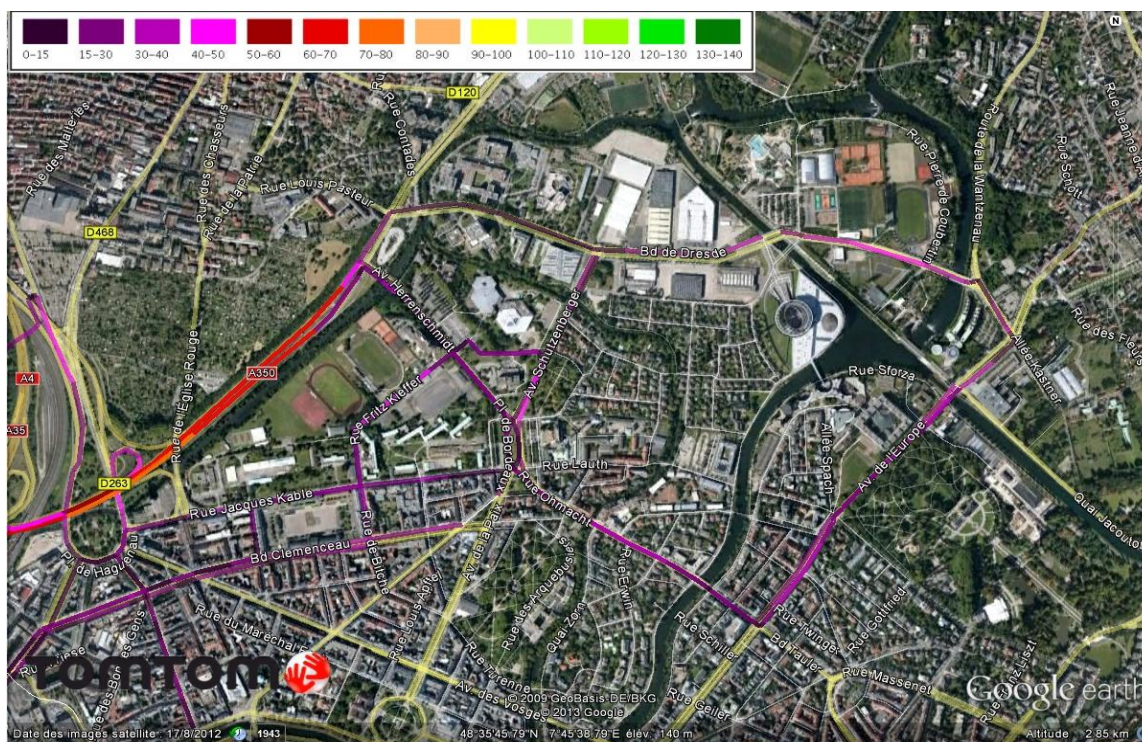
0–15 15–30 30–40 40–50 50–60 60–70 70–80 80–90 90–100 100–110 110–120 120–130 130–140

N

D120
Rue des Mallefes
Rue Conrade
Rue des Chasseurs
Rue de la Paix
Rue Louis Pasteur
D468
Rue Pierre de Coubertin
Route de la Wantzenau
Rue Jean
Rue Scott
Bd de Dresde
Av. Herrenschmidt
Rue de l'Église Rouge
A4
A350
A35
Av. Schutzenberger
Rue des Fleurs
Allée Kastner
Rue Sforza
Rue Fritz Kieffer
Pl. de Bordeaux
Allée Spach
Rue Lauth
Rue Oberlin
Av. de l'Europe
Quai Jacoutot
D263
Rue Jacques Kablé
Rue Ohmacht
Pl. de Haguenau
Bd Clemenceau
Rue de Bitche
Av. de la Paix
Rue Erwin
Rue des Arquebusiers
Quai Zorn
Rue Louis Apffel
Rue du Maréchal F
Rue des Bons Gens
Rue Schiller
Rue Twinger
Rue Gottfried
Bd Tauler
Rue Massenet
Rue Gerber
Rue Franz Liszt
Av. des Vosges
TOMTOM
© 2009 GeoBasis-DE/BKG
© 2013 Google
Google earth
Date des images satellite : 17/8/2012 1943 48°35'45.79"N 7°45'38.79"E élév. 140 m Altitude 2.85 km